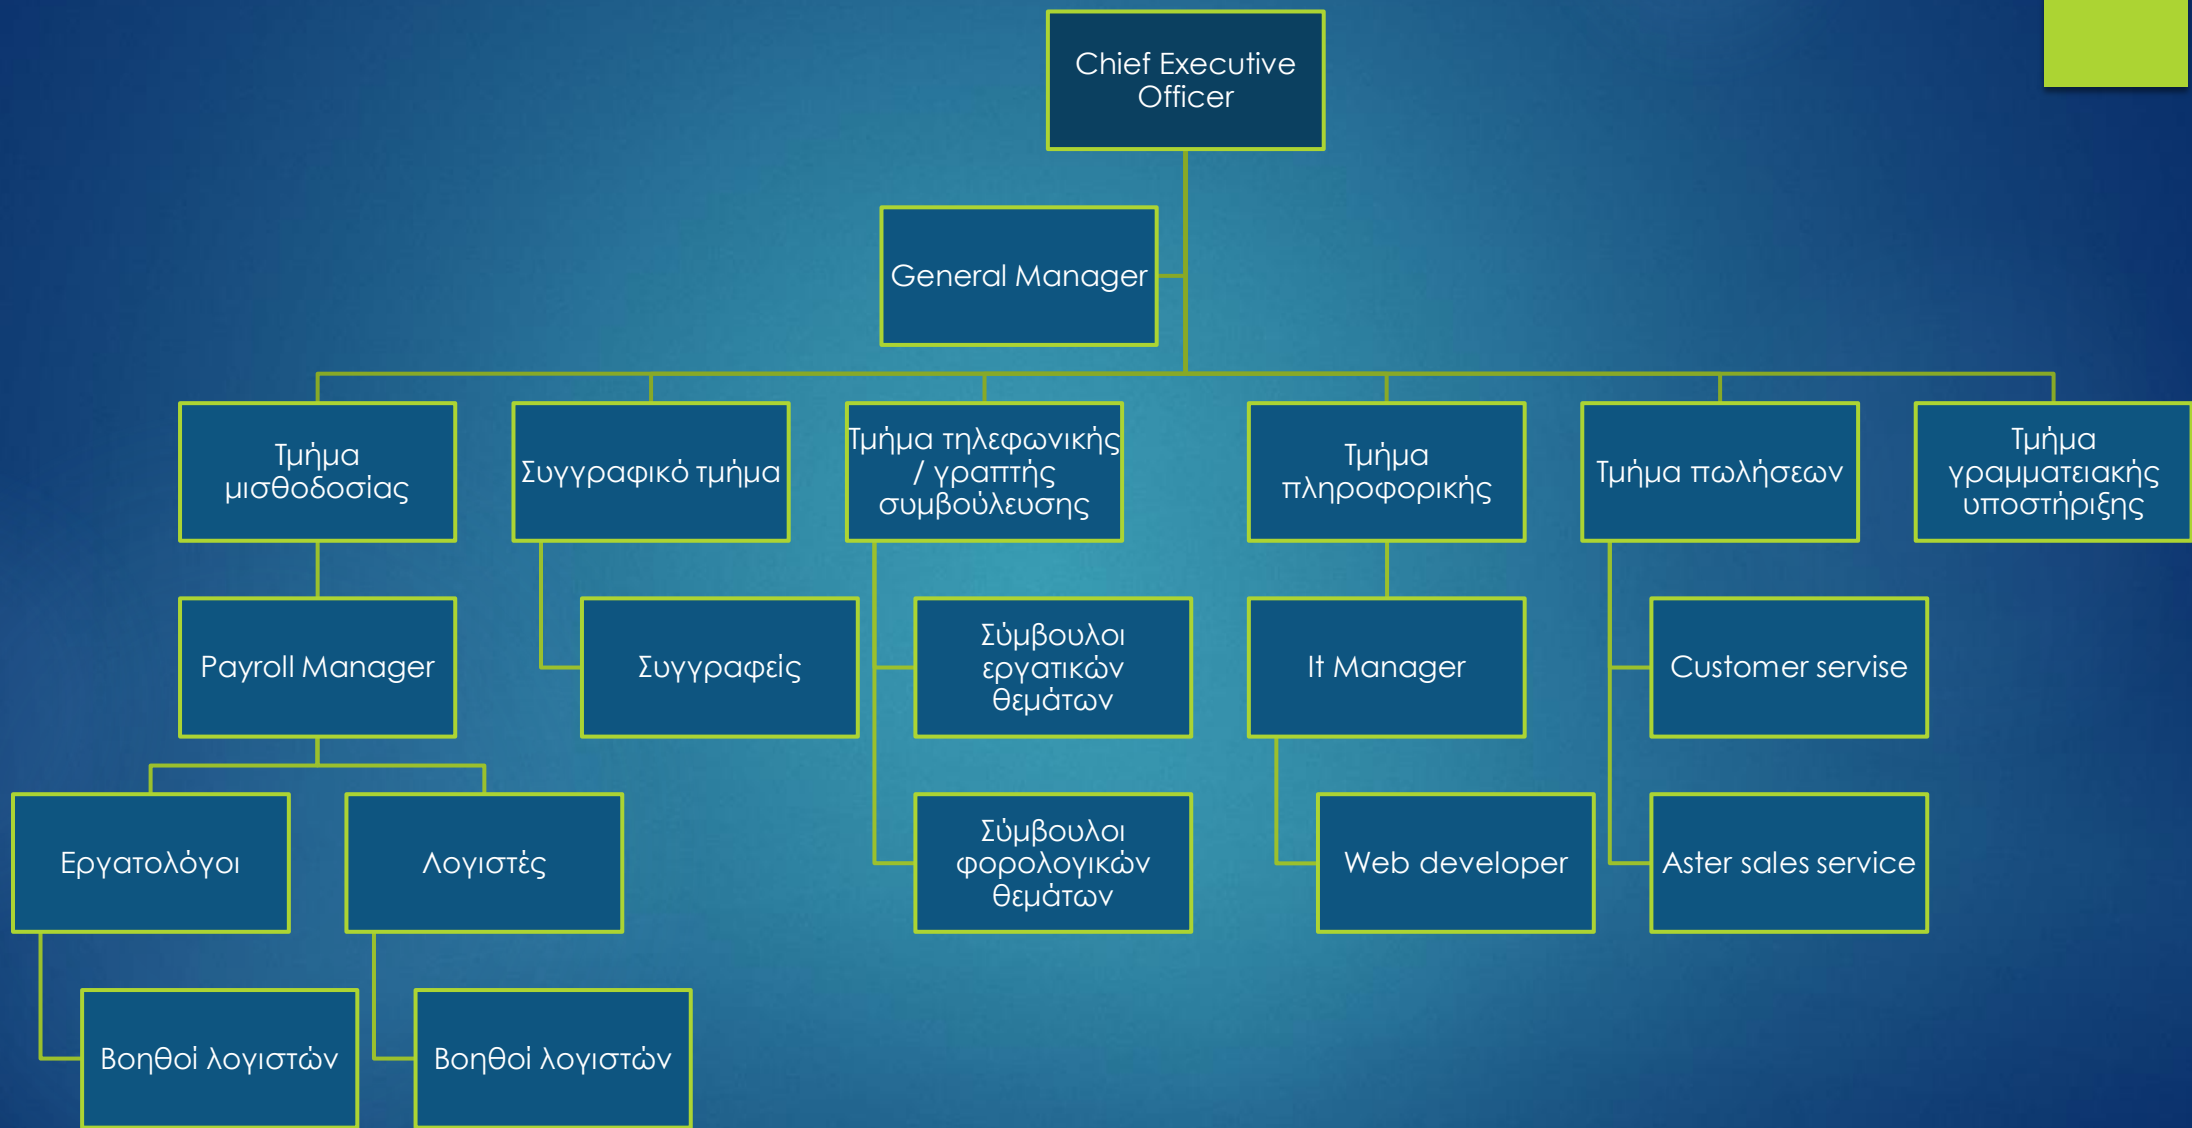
Chief Executive Officer

General Manager

Τμήμα μισθοδοσίας

Συγγραφικό τμήμα

Τμήμα τηλεφωνικής / γραπτής συμβούλευσης

Τμήμα πληροφορικής

Τμήμα πωλήσεων

Τμήμα γραμματειακής υποστήριξης

Payroll Manager

Συγγραφείς

Σύμβουλοι εργατικών θεμάτων

It Manager

Customer servise

Εργατολόγοι

Λογιστές

Σύμβουλοι φορολογικών θεμάτων

Web developer

Aster sales service

Βοηθοί λογιστών

Βοηθοί λογιστών